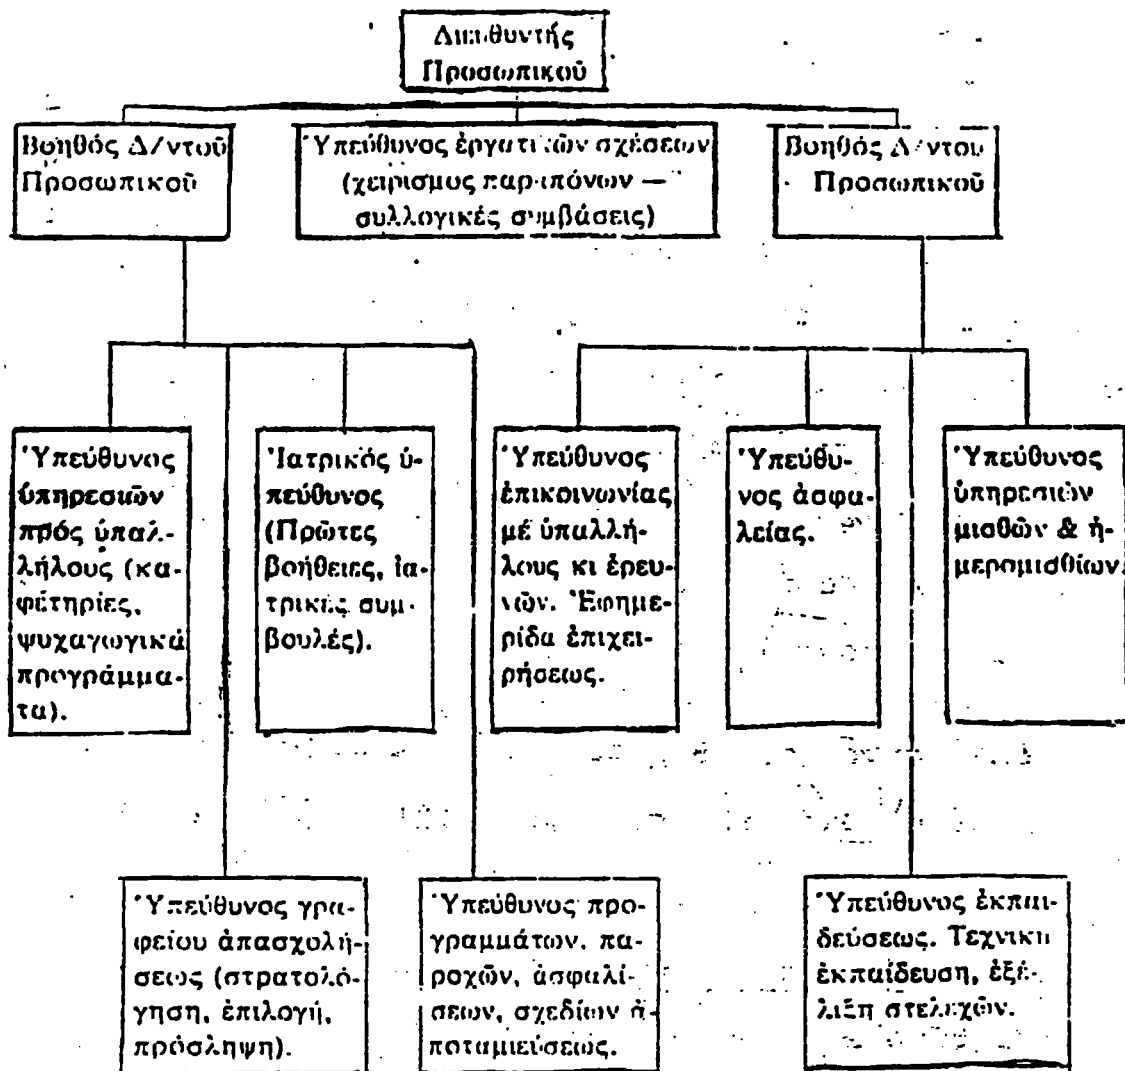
Διευθυντής Προσωπικού

Βοηθός Δ/ντού Προσωπικού

Ὑπεύθυνος ἐργατικῶν σχέσεων (χειρισμος παραπόνων — συλλογικές συμβάσεις)

Βοηθός Δ/ντου Προσωπικού

Ὑπεύθυνος ὑπηρεσιῶν πρός ὑπαλλήλους (καφετηρίες, ψυχαγωγικά προγράμματα).

Ἰατρικός ὑπεύθυνος (Πρῶτες βοήθειες, ἰατρικές συμβουλές).

Ὑπεύθυνος ἐπικοινωνίας μέ ὑπαλλήλους κι ἐρευνῶν. Ἐφημερίδα ἐπιχειρήσεως.

Ὑπεύθυνος ἀσφαλείας.

Ὑπεύθυνος ὑπηρεσιῶν μισθῶν & ἡμερομισθίων.

Ὑπεύθυνος γραφείου ἀπασχολήσεως (στρατολόγηση, ἐπιλογή, πρόσληψη).

Ὑπεύθυνος προγραμμάτων, παροχῶν, ἀσφαλίσεων, σχεδίων ἀποταμιεύσεως.

Ὑπεύθυνος ἐκπαιδεύσεως. Τεχνική ἐκπαίδευση, ἐξέλιξη στελεχῶν.